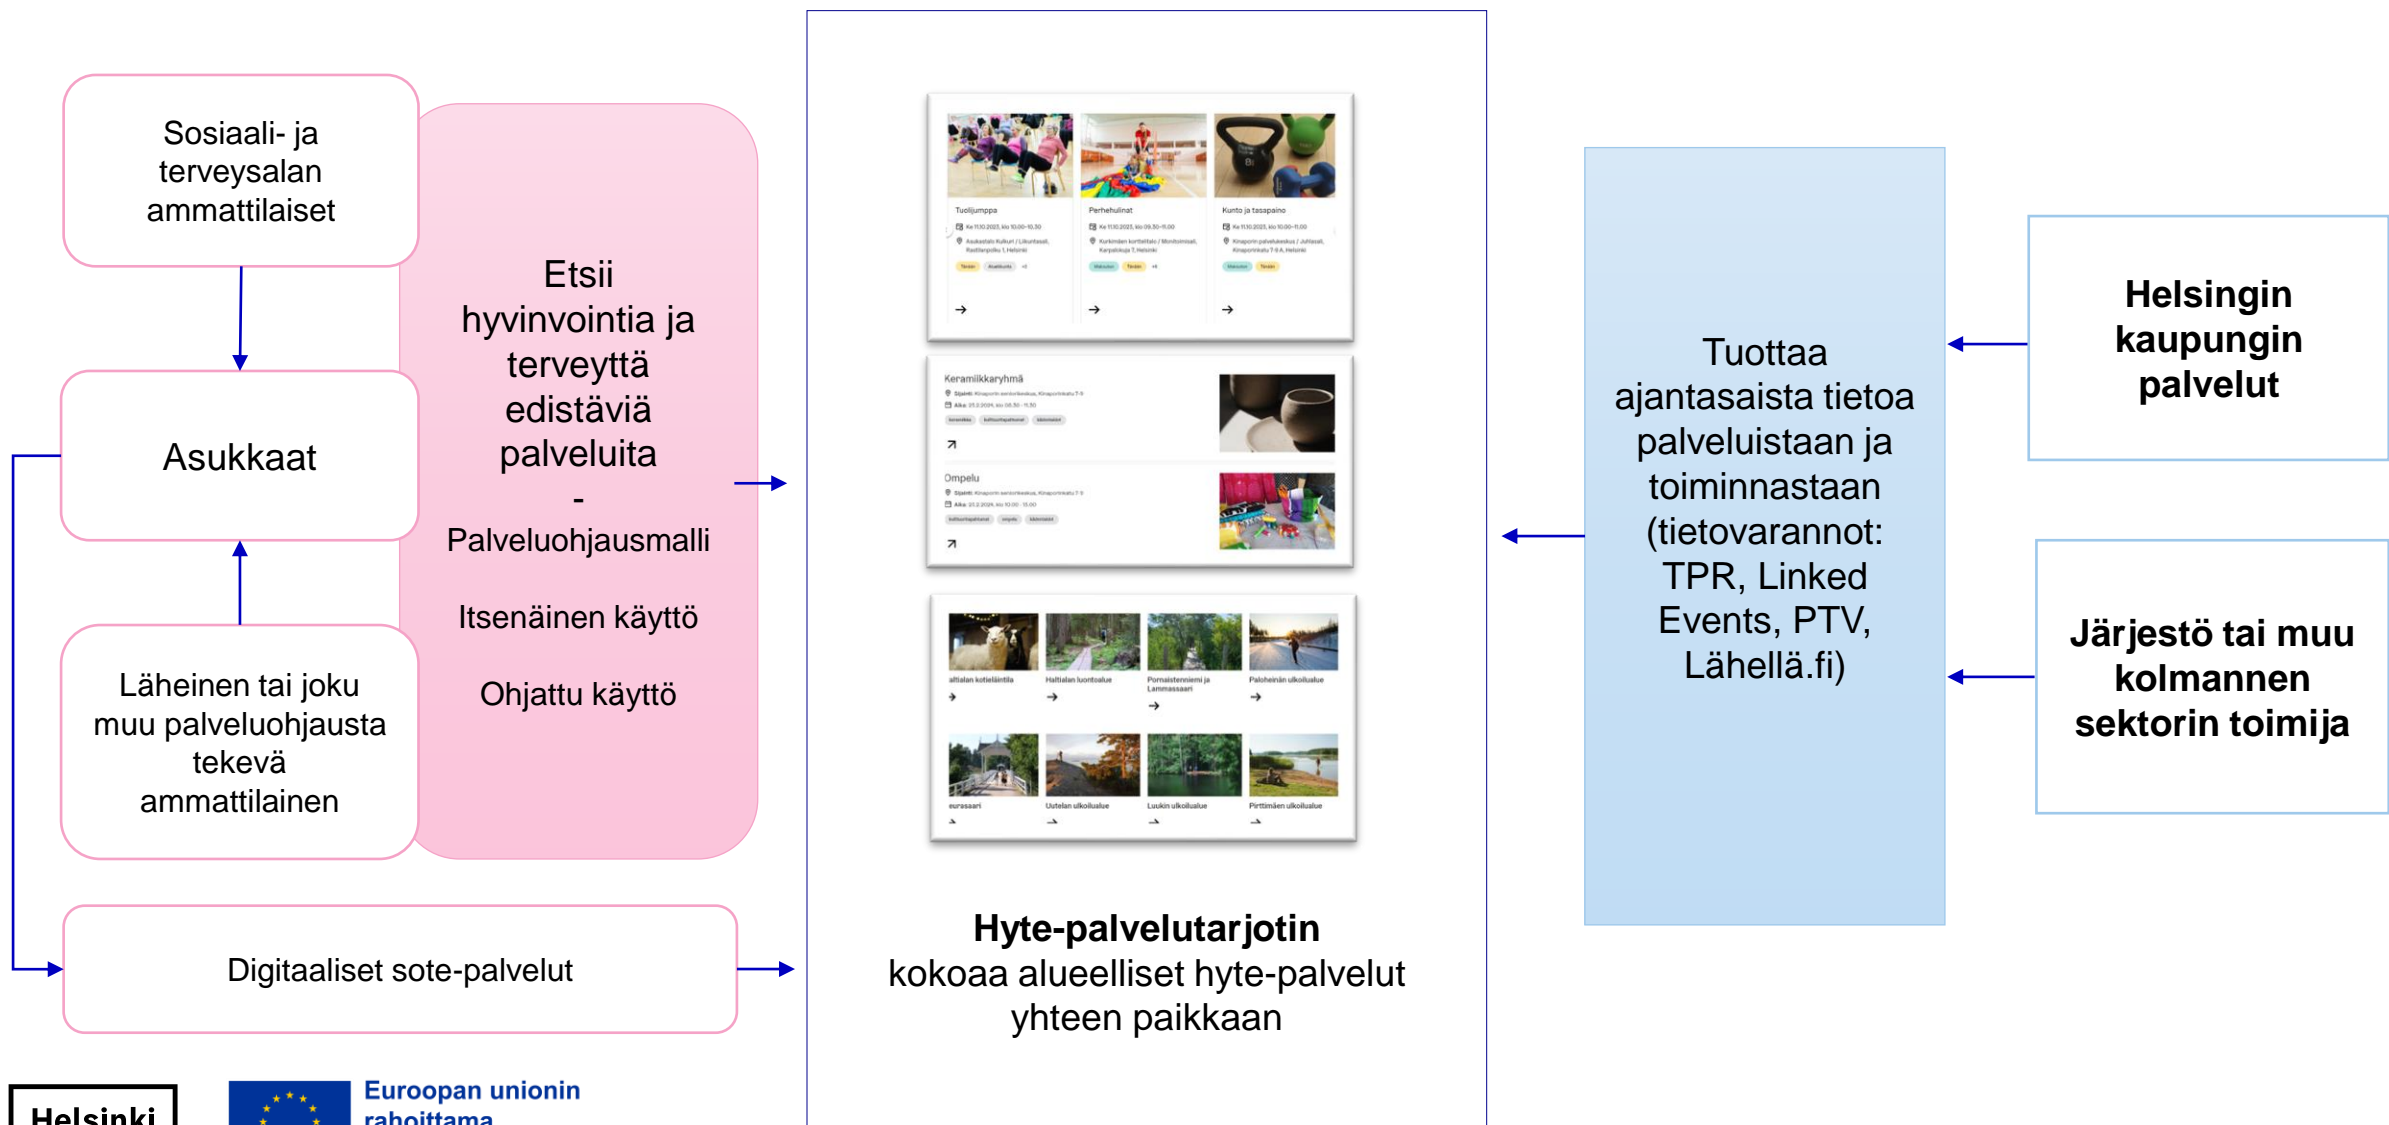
Sosiaali- ja terveysalan ammattilaiset

Asukkaat

Läheinen tai joku muu palveluohjausta tekevä ammattilainen

Etsii hyvinvointia ja terveyttä edistäviä palveluita
-
Palveluohjausmalli

Itsenäinen käyttö

Ohjattu käyttö

Digitaaliset sote-palvelut

Tuolijumppa

Perhehulinat

Kunto ja tasapaino

Keramiikkaryhmä

Ompelu

Hyte-palvelutarjotin
kokoaa alueelliset hyte-palvelut yhteen paikkaan

Tuottaa ajantasaista tietoa palveluistaan ja toiminnastaan (tietovarannot: TPR, Linked Events, PTV, Lähellä.fi)

Helsingin kaupungin palvelut

Järjestö tai muu kolmannen sektorin toimija

Helsinki

Euroopan unionin rahoittama